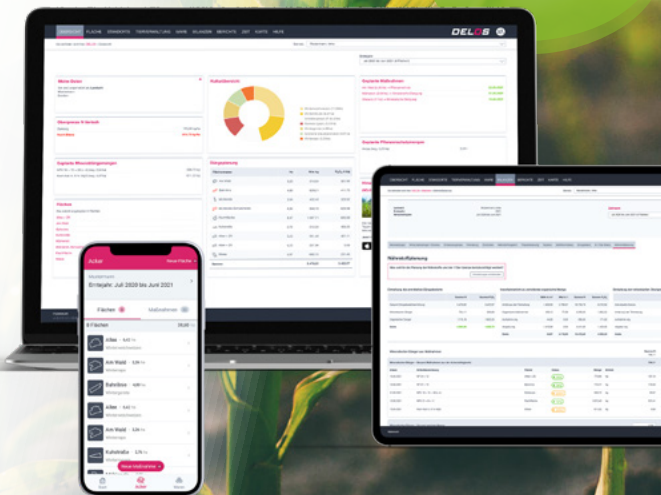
ÜBERSICHT FLÄCHE DÜNGUNG TIERVERWALTUNG KARTE KLAUSEN BERICHTE ZEIT KONTO HILFE

DELOS

Meine Daten

Kulturübersicht

Geplante Maßnahmen

Flächennutzung

Anbau

Neue Fläche

Erntejahr: Juli 2020 bis Juni 2021

Flächen

Maßnahmen

8 Flächen

Allee

Am Wald

Bahnlinie

Am Wald

Kuhstraße

Neue Maßnahme +

Nährstoffplanung